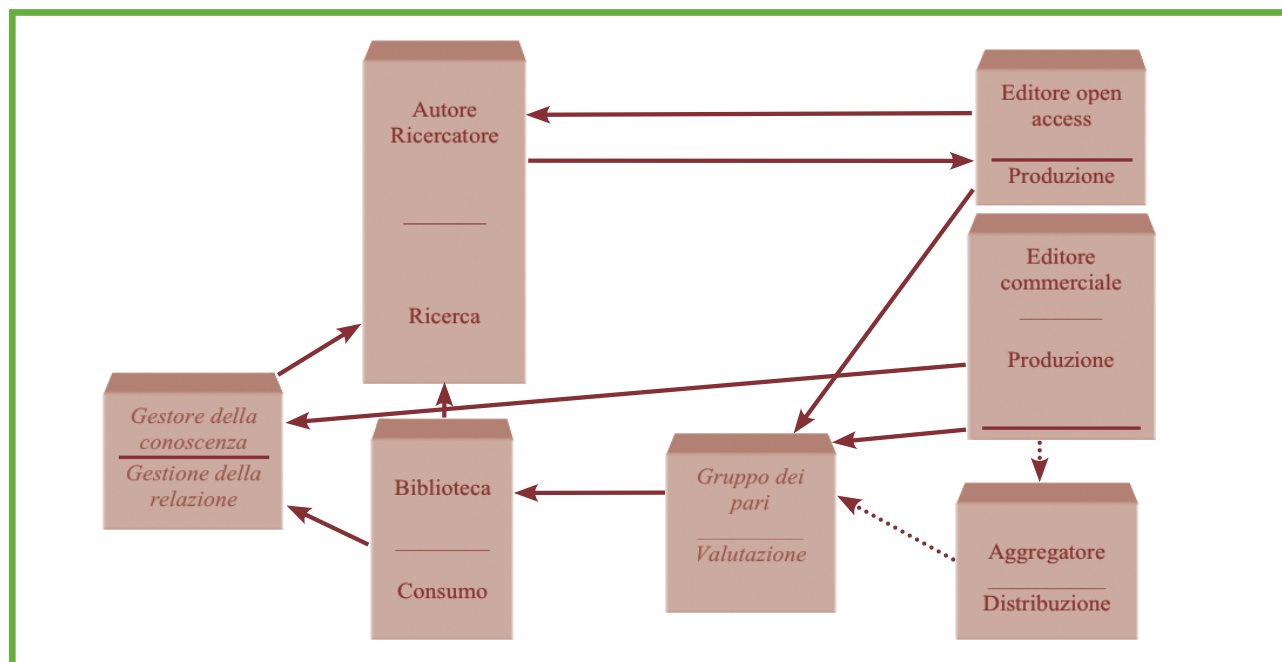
Autore Ricercatore

Ricerca

Editore open access

Produzione

Editore commerciale

Produzione

Gestore della conoscenza

Gestione della relazione

Biblioteca

Consumo

Gruppo dei pari

Valutazione

Aggregatore

Distribuzione